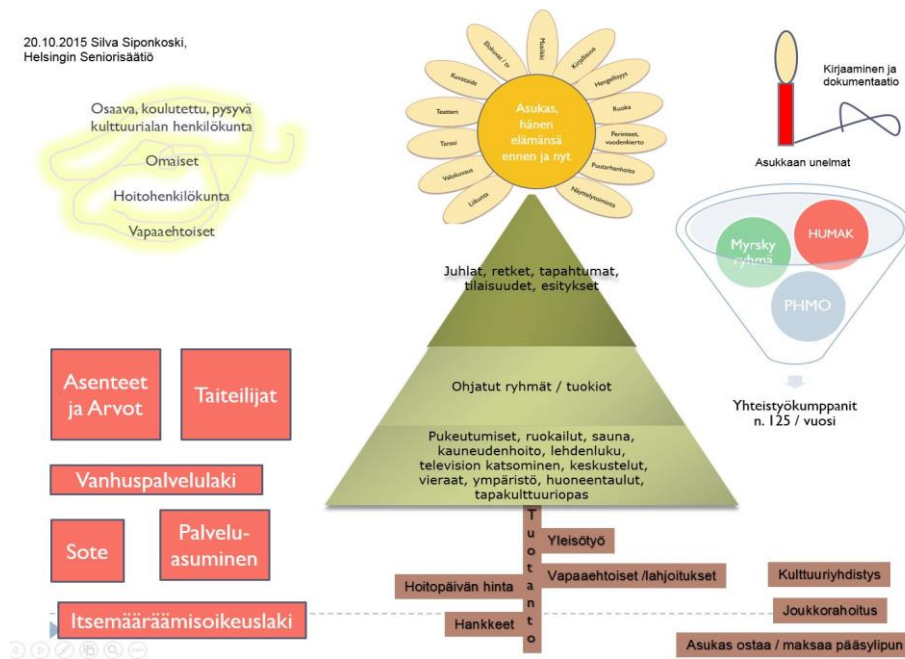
20.10.2015 Silva Siponkoski,
Helsingin Seniorisäätiö

Osaava, koulutettu, pysyvä kulttuurialan henkilökunta

Omaiset

Hoitohenkilökunta

Vapaaehtoiset

Musiikki

Kirjallisuus

Hengellisyys

Ruoka

Perinteet, vuodenkierto

Puutarhanhoito

Näyttelytoiminta

Liikunta

Valokuvaus

Tanssi

Teatteri

Kuvataide

Elokuvat / tv

Asukas, hänen elämänsä ennen ja nyt

Kirjaaminen ja dokumentaatio

Asukkaan unelmat

Myrsky ryhmä

HUMAK

PHMO

Yhteistyökumppanit n. 125 / vuosi

Juhlat, retket, tapahtumat, tilaisuudet, esitykset

Ohjatut ryhmät / tuokiot

Pukeutumiset, ruokailut, sauna, kauneudenhoito, lehdenluku, television katsominen, keskustelut, vieraat, ympäristö, huoneentaulut, tapakulttuuriopas

Asenteet ja Arvot

Taiteilijat

Vanhuspalvelulaki

Sote

Palvelu-asuminen

Itsemääräämisoikeuslaki

Tuotanto

Yleisötyö

Vapaaehtoiset /lahjoitukset

Hoitopäivän hinta

Hankkeet

Kulttuuriyhdistys

Joukkorahoitus

Asukas ostaa / maksaa pääsylipun